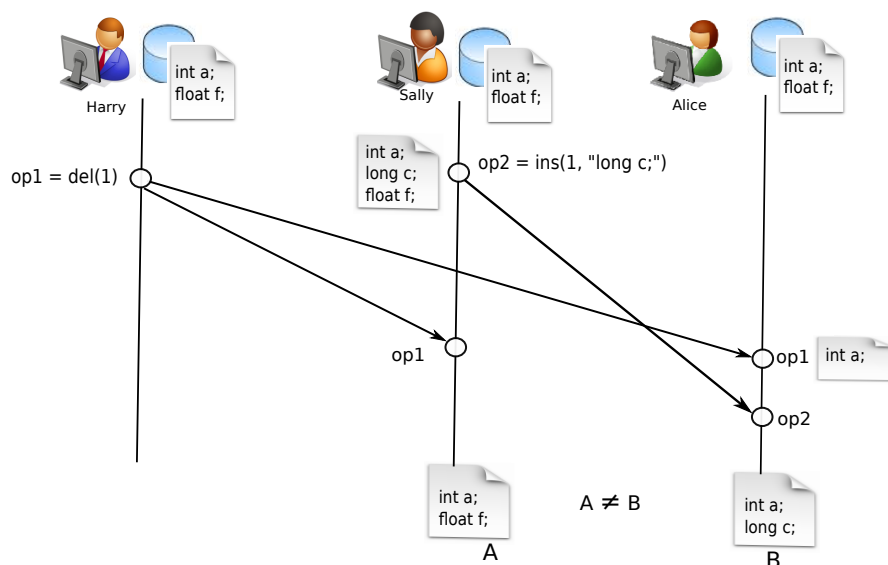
Harry

int a;
float f;

Sally

int a;
float f;

Alice

int a;
float f;

int a;
long c;
float f;

op1 = del(1)

op2 = ins(1, "long c;")

op1

op1

int a;

op2

int a;
float f;

A

$A \neq B$

int a;
long c;

B